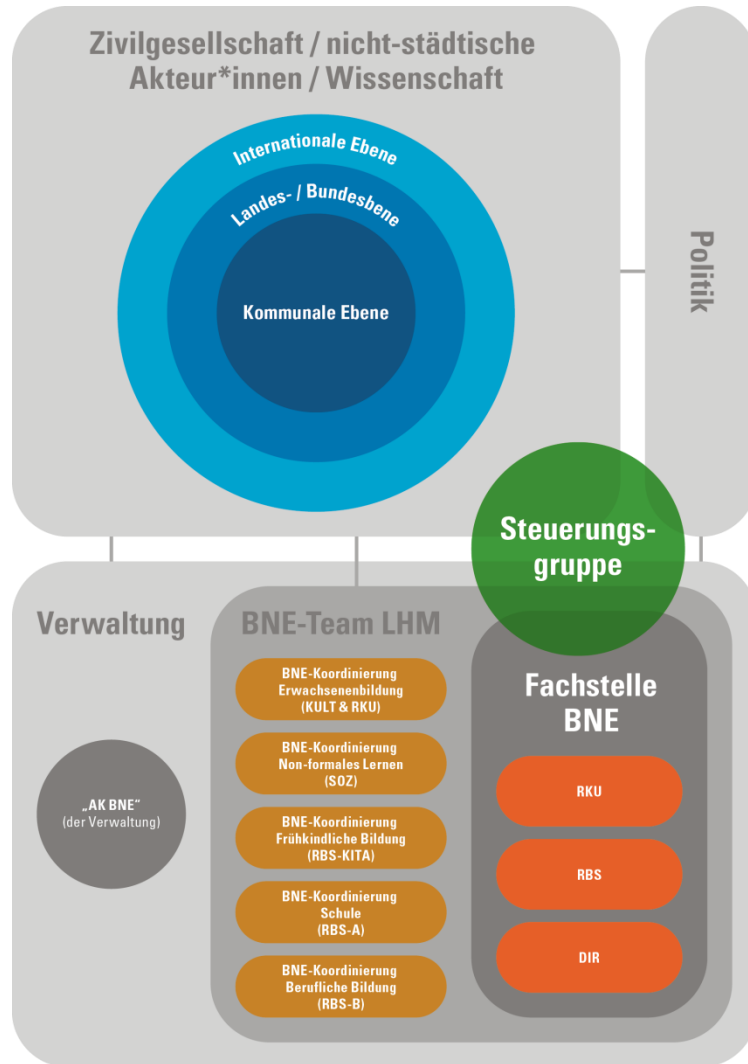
Zivilgesellschaft / nicht-städtische Akteur*innen / Wissenschaft

Internationale Ebene

Landes- / Bundesbene

Kommunale Ebene

Politik

Steuerungsgruppe

Verwaltung

BNE-Team LHM

BNE-Koordinierung Erwachsenenbildung (KULT & RKU)

BNE-Koordinierung Non-formales Lernen (SOZ)

BNE-Koordinierung Frühkindliche Bildung (RBS-KITA)

BNE-Koordinierung Schule (RBS-A)

BNE-Koordinierung Berufliche Bildung (RBS-B)

„AK BNE" (der Verwaltung)

Fachstelle BNE

RKU

RBS

DIR